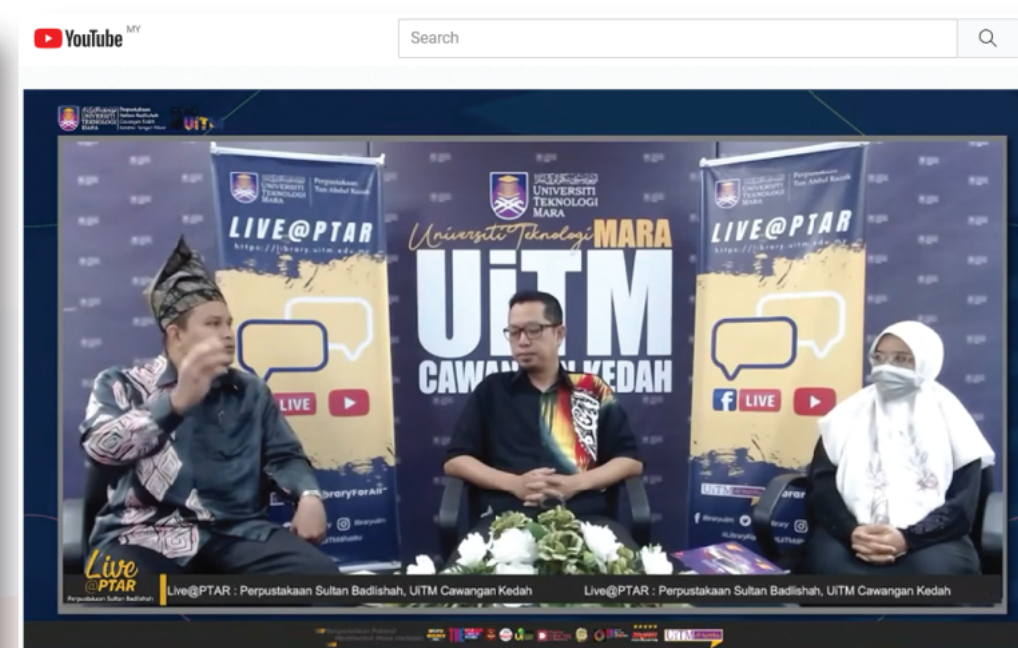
YouTube MY

Search

UNIVERSITI TEKNOLOGI MARA

Perpustakaan Sultan Badlishah

UNIVERSITI TEKNOLOGI MARA

Perpustakaan Tun Abdul Razak

LIVE@PTAR

https://library.uitm.edu.my

LIVE

UNIVERSITI TEKNOLOGI MARA

Universiti Teknologi MARA

UiTM

CAWANGAN KEDAH

UNIVERSITI TEKNOLOGI MARA

Perpustakaan Tun Abdul Razak

LIVE@PTAR

https://library.uitm.edu.my

LIVE

Live @PTAR

Perpustakaan Sultan Badlishah

Live@PTAR : Perpustakaan Sultan Badlishah, UiTM Cawangan Kedah

Live@PTAR : Perpustakaan Sultan Badlishah, UiTM Cawangan Kedah